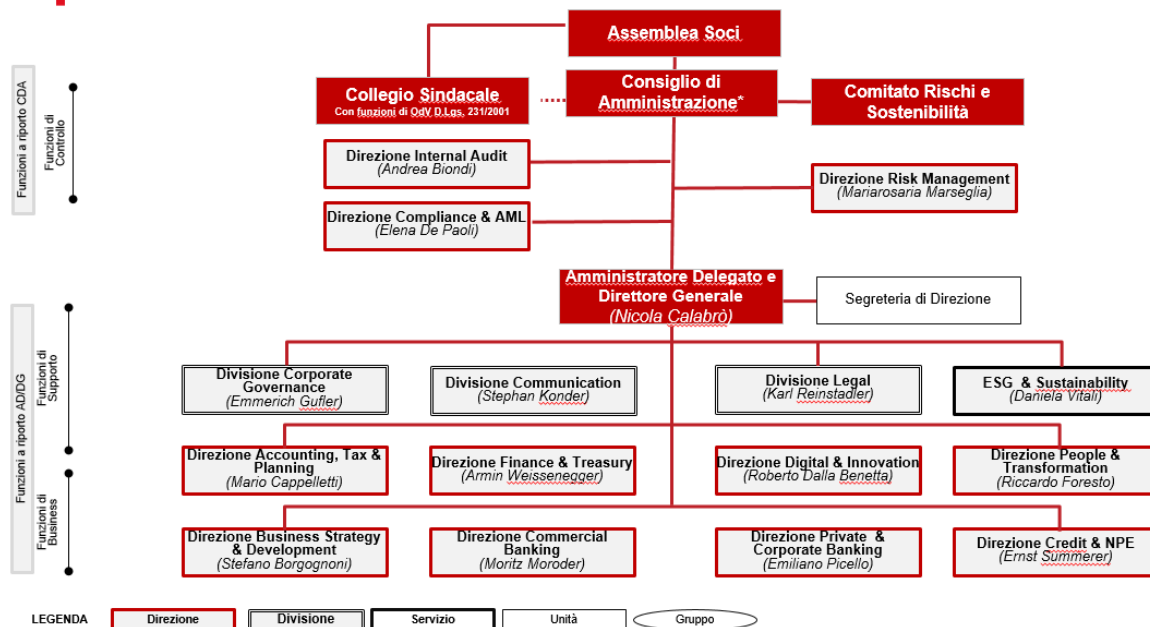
Assemblea Soci

Collegio Sindacale
Con funzioni di OdV D.Lgs. 231/2001

Consiglio di Amministrazione*

Comitato Rischi e Sostenibilità

Funzioni a riporto CDA

Funzioni di Controllo

Direzione Internal Audit
(Andrea Biondi)

Direzione Compliance & AML
(Elena De Paoli)

Direzione Risk Management
(Mariarosaria Marseglia)

Amministratore Delegato e Direttore Generale
(Nicola Calabrò)

Segreteria di Direzione

Funzioni a riporto AD/DG

Funzioni di Supporto

Divisione Corporate Governance
(Emmerich Gufler)

Divisione Communication
(Stephan Konder)

Divisione Legal
(Karl Reinstadler)

ESG & Sustainability
(Daniela Vitali)

Direzione Accounting, Tax & Planning
(Mario Cappelletti)

Direzione Finance & Treasury
(Armin Weissenegger)

Direzione Digital & Innovation
(Roberto Dalla Benetta)

Direzione People & Transformation
(Riccardo Foresto)

Funzioni di Business

Direzione Business Strategy & Development
(Stefano Borgognoni)

Direzione Commercial Banking
(Moritz Moroder)

Direzione Private & Corporate Banking
(Emiliano Picello)

Direzione Credit & NPE
(Ernst Summerer)

LEGENDA
Direzione
Divisione
Servizio
Unità
Gruppo